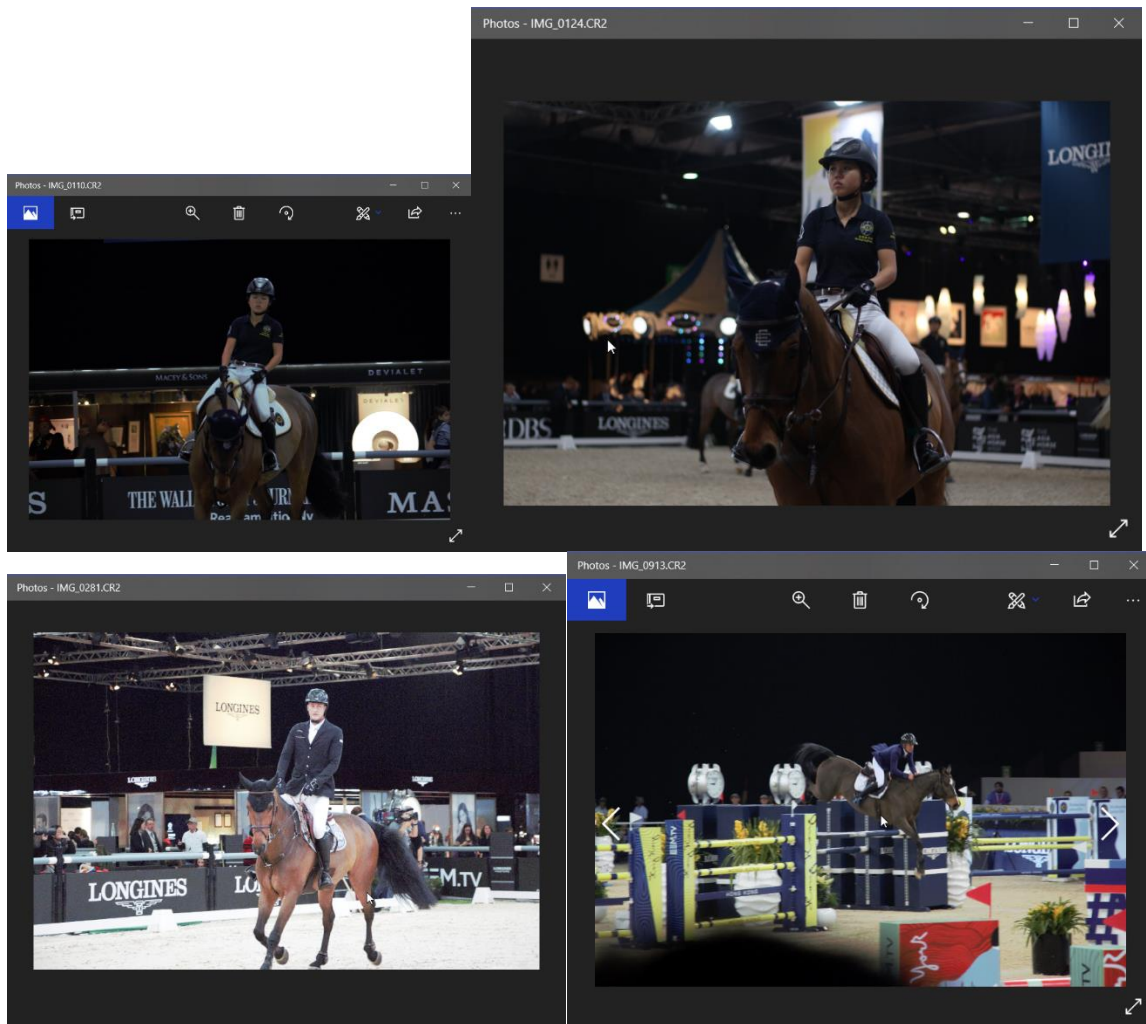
Photos - IMG_0124.CR2

LONGIN

DBS LONGINES

Photos - IMG_0110.CR2

MACEY & SONS DEVIALET

DEVIALET

S THE WALL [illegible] MAS

Photos - IMG_0281.CR2

LONGINES

LONGINES LONGINES

LONGINES LO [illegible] EM.TV

Photos - IMG_0913.CR2

EEM.TV

HONG KONG